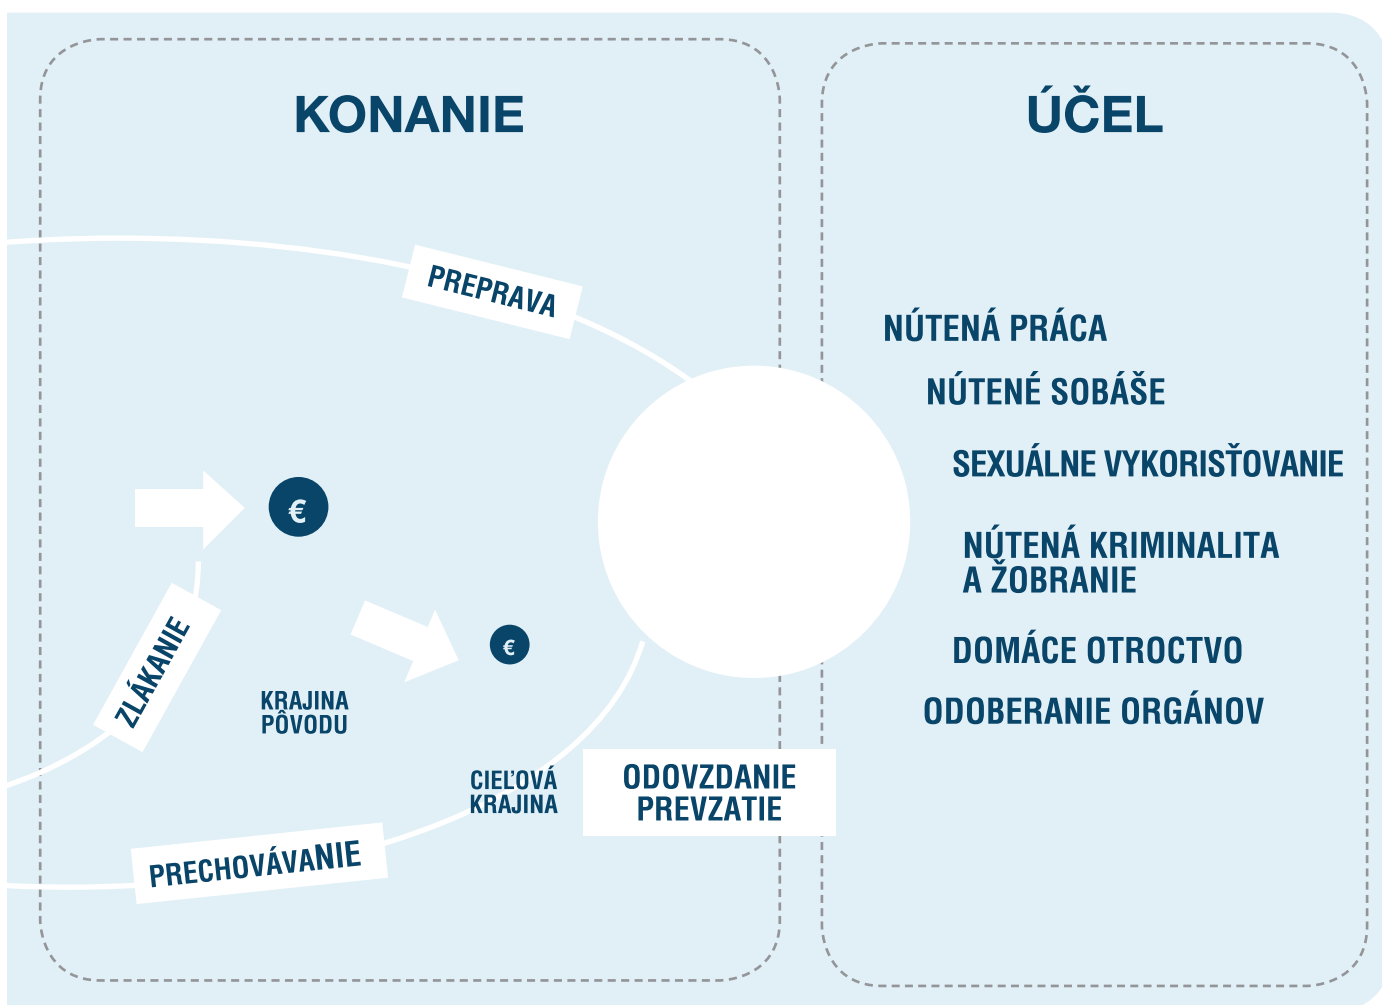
KONANIE

ÚČEL

PREPRAVA

NÚTENÁ PRÁCA

NÚTENÉ SOBÁŠE

SEXUÁLNE VYKORISŤOVANIE

€

NÚTENÁ KRIMINALITA A ŽOBRANIE

€

ZLÁKANIE

DOMÁCE OTROCTVO

KRAJINA PÔVODU

ODOBERANIE ORGÁNOV

CIEĽOVÁ KRAJINA

ODOVZDANIE PREVZATIE

PRECHOVÁVANIE